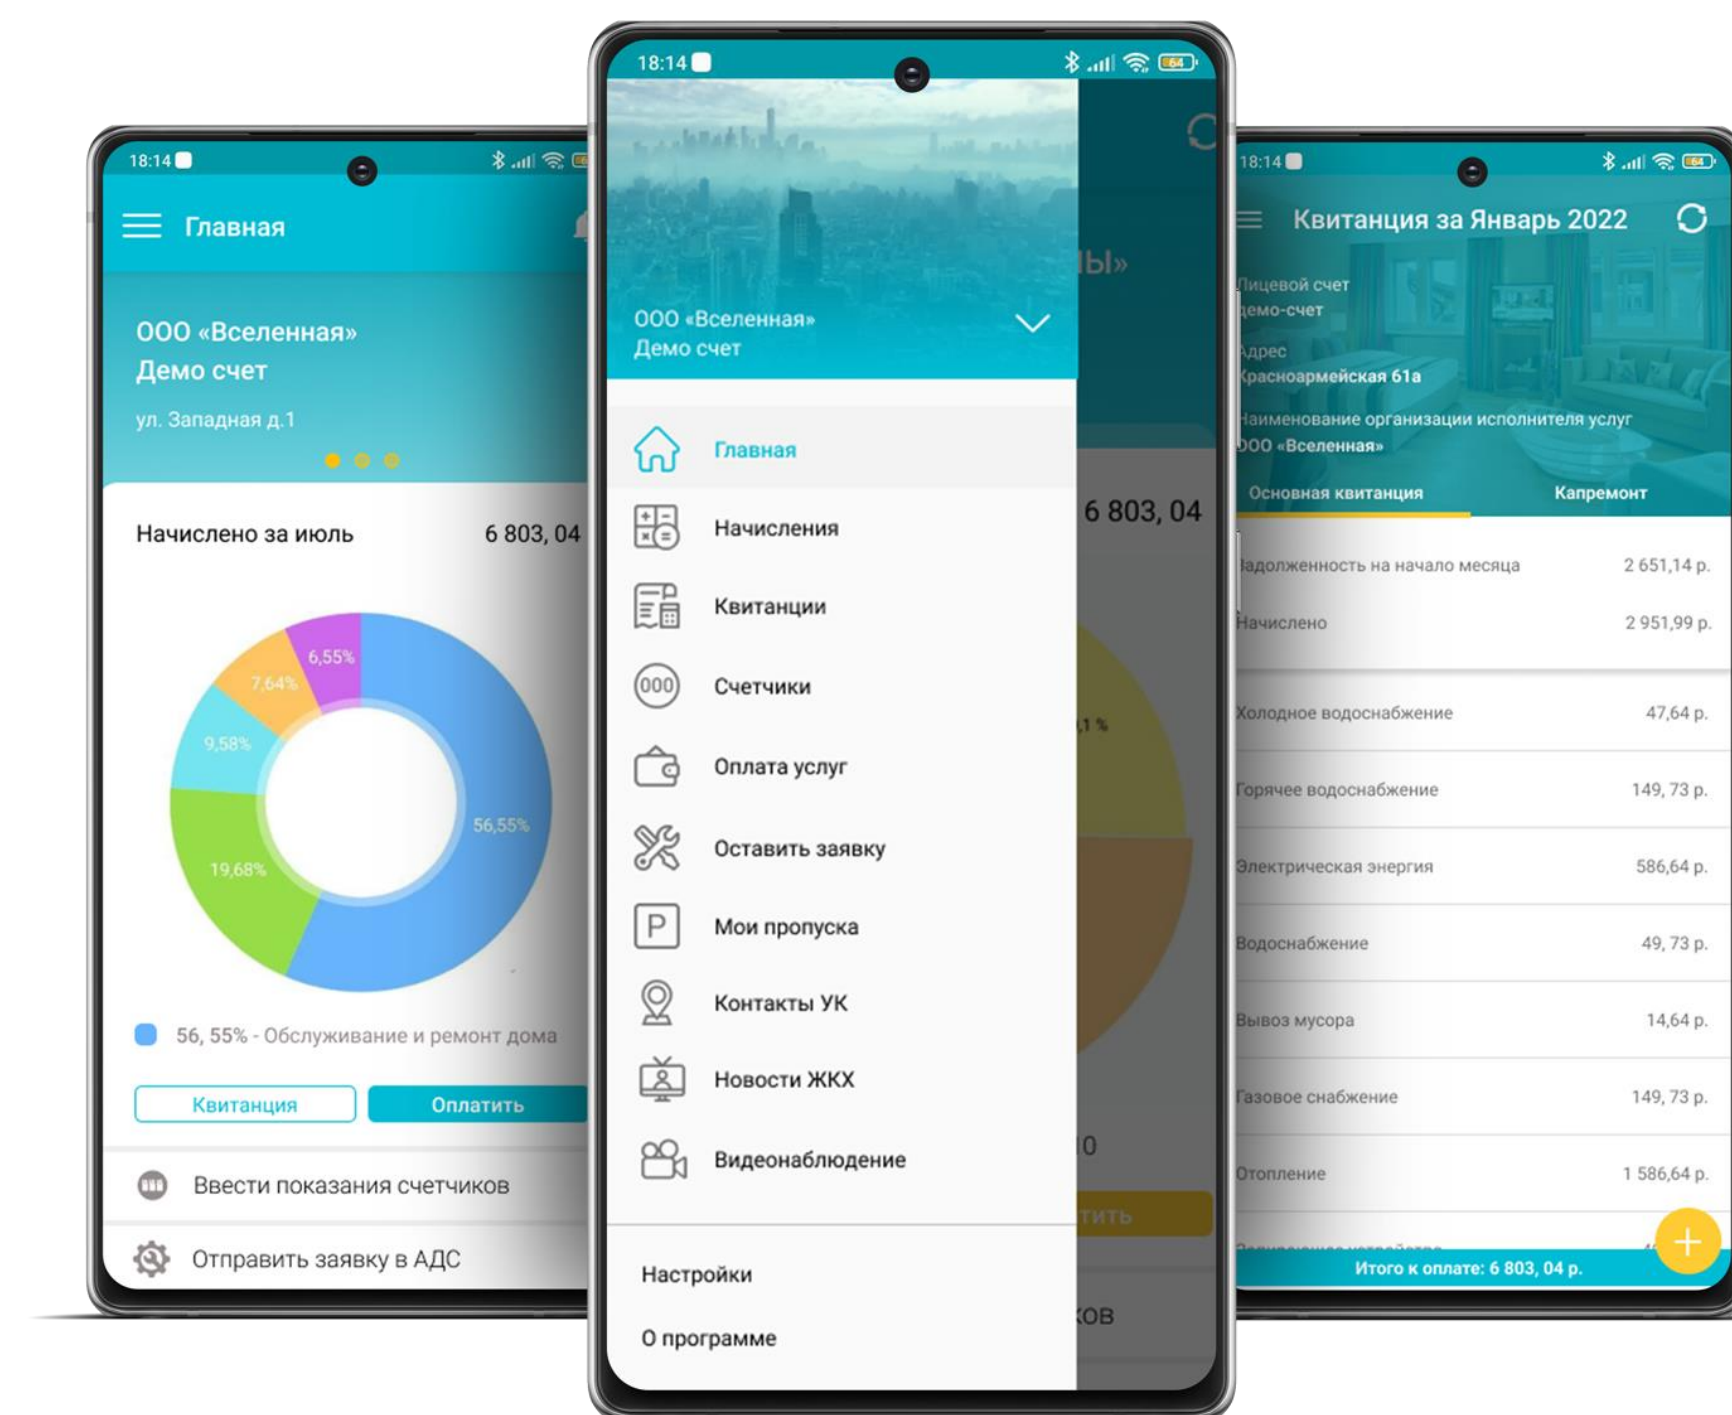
18:14

Главная

ООО «Вселенная»
Демо счет

ул. Западная д.1

Начислено за июль 6 803, 04

6,55%
7,64%
9,58%
56,55%
19,68%

56, 55% - Обслуживание и ремонт дома

Квитанция
Оплатить

Ввести показания счетчиков

Отправить заявку в АДС

18:14

ООО «Вселенная»
Демо счет

Главная
Начисления
Квитанции
Счетчики
Оплата услуг
Оставить заявку
Мои пропуска
Контакты УК
Новости ЖКХ
Видеонаблюдение

Настройки
О программе

ы»
6 803, 04
1 %
0
тить
ов

18:14

Квитанция за Январь 2022

Лицевой счет
демо-счет
Адрес
Красноармейская 61а
Наименование организации исполнителя услуг
ООО «Вселенная»

Основная квитанция
Капремонт

| Задолженность на начало месяца | 2 651,14 р. |
|---|---|
| Начислено | 2 951,99 р. |

| Холодное водоснабжение | 47,64 р. |
|---|---|
| Горячее водоснабжение | 149, 73 р. |
| Электрическая энергия | 586,64 р. |
| Водоснабжение | 49, 73 р. |
| Вывоз мусора | 14,64 р. |
| Газовое снабжение | 149, 73 р. |
| Отопление | 1 586,64 р. |
| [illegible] | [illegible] |

Итого к оплате: 6 803, 04 р.